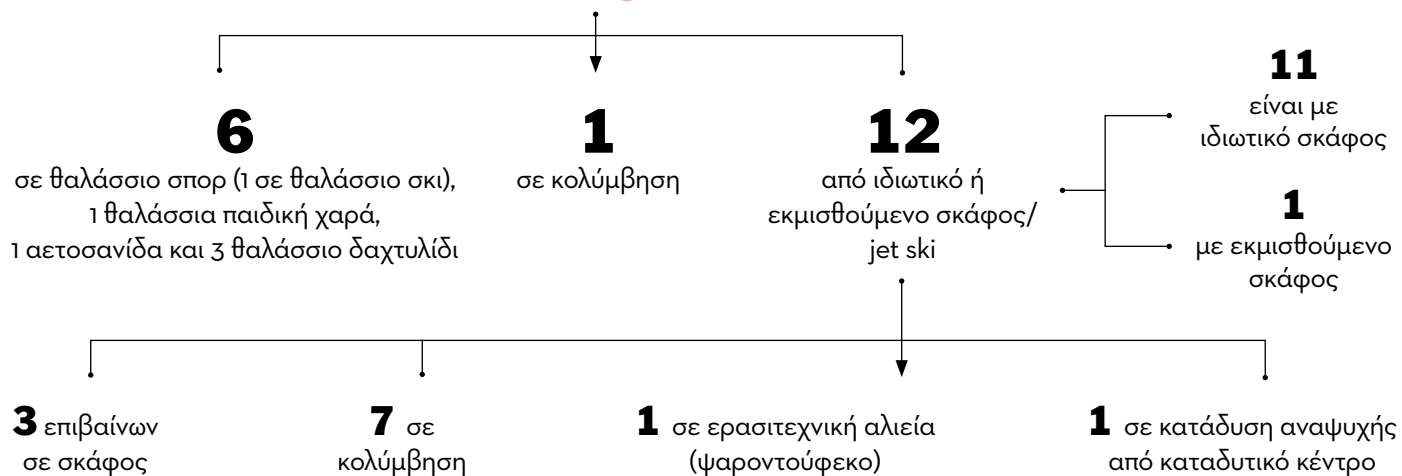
6
σε θαλάσσιο σπορ (1 σε θαλάσσιο σκι), 1 θαλάσσια παιδική χαρά, 1 αετοσανίδα και 3 θαλάσσιο δαχτυλίδι

1
σε κολύμβηση

12
από ιδιωτικό ή εκμισθούμενο σκάφος/ jet ski

11
είναι με ιδιωτικό σκάφος

1
με εκμισθούμενο σκάφος

3 επιβαίνων σε σκάφος

7 σε κολύμβηση

1 σε ερασιτεχνική αλιεία (ψαροντούφεκο)

1 σε κατάδυση αναψυχής από καταδυτικό κέντρο